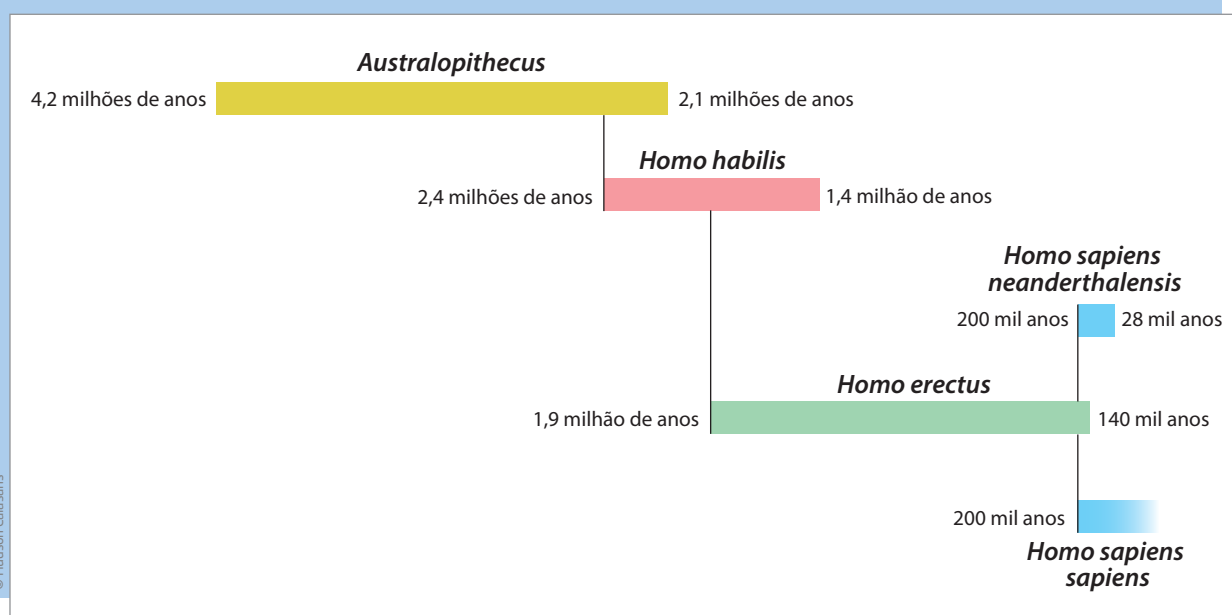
Australopithecus
4,2 milhões de anos
2,1 milhões de anos

Homo habilis
2,4 milhões de anos
1,4 milhão de anos

Homo sapiens neanderthalensis
200 mil anos
28 mil anos

Homo erectus
1,9 milhão de anos
140 mil anos

200 mil anos
Homo sapiens sapiens

© Hudson Calasans